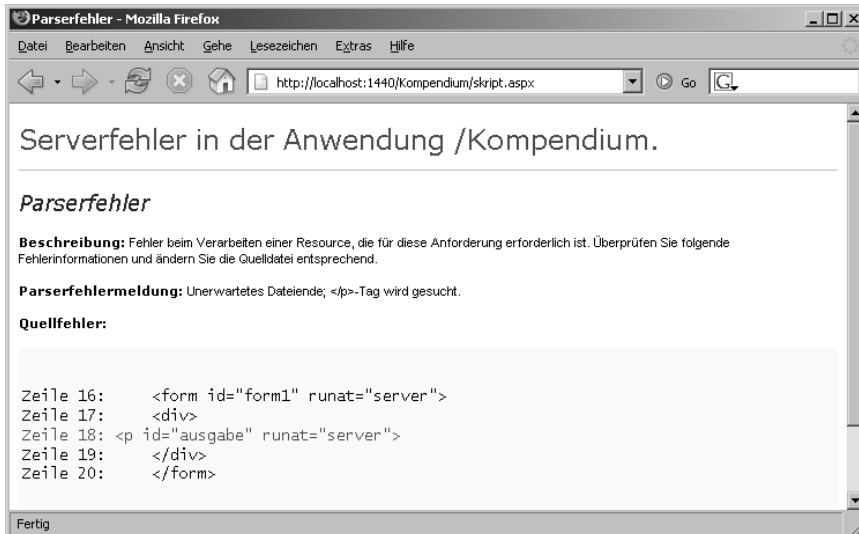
Parserfehler - Mozilla Firefox

Datei Bearbeiten Ansicht Gehe Lesezeichen Extras Hilfe

http://localhost:1440/Kompendium/skript.aspx

Go

Serverfehler in der Anwendung /Kompendium.

Parserfehler

**Beschreibung:** Fehler beim Verarbeiten einer Resource, die für diese Anforderung erforderlich ist. Überprüfen Sie folgende Fehlerinformationen und ändern Sie die Quelldatei entsprechend.

**Parserfehlermeldung:** Unerwartetes Dateiende; </p>-Tag wird gesucht.

**Quellfehler:**

Zeile 16: <form id="form1" runat="server">
Zeile 17: <div>
Zeile 18: <p id="ausgabe" runat="server">
Zeile 19: </div>
Zeile 20: </form>

Fertig